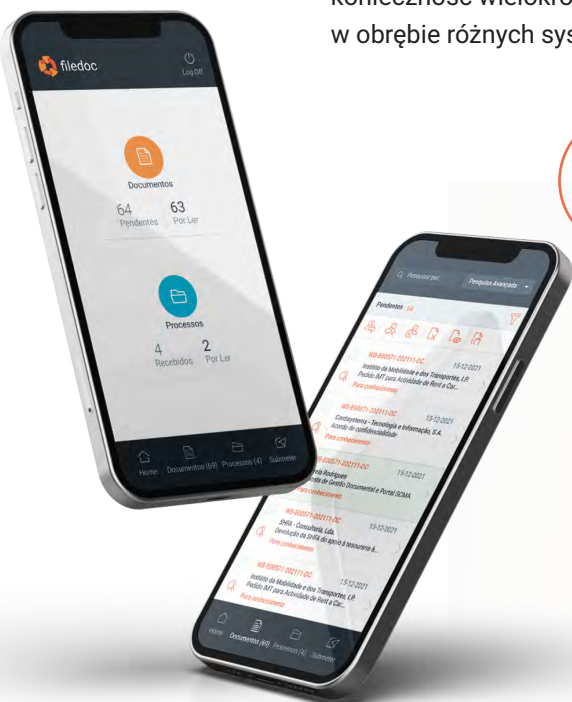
konieczność wielokro
w obrębie różnych sys

filedoc
Log Off

Documentos
64
Pendentes
63
Por Ler

Processos
4
Recebidos
2
Por Ler

Home
Documentos (69)
Processos (4)
Submeter

Pesquisar por...
Pesquisa Avançada
Pendentes 64

WB-E00571-202111-DC
15-12-2021
Instituto da Mobilidade e dos Transportes, I.P.
Pedido IMT para Actividade de Rent a Car...
Para conhecimento

WB-E00571-202111-DC
15-12-2021
Contasystema - Tecnologia e Informação, S.A.
Acordo de confidencialidade
Para conhecimento

WB-E00571-202111-DC
15-12-2021
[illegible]ia Rodrigues
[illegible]ema de Gestão Documental e Portal SCMA
Para conhecimento

WB-E00571-202111-DC
15-12-2021
SHRA - Consultoria, Lda.
Devolução da SHRA do apoio à tesouraria &...
Para conhecimento

WB-E00571-202111-DC
15-12-2021
Instituto da Mobilidade e dos Transportes, I.P.
Pedido IMT para Actividade de Rent a Car...
Para conhecimento

Home
Documentos (69)
Processos (4)
Submeter